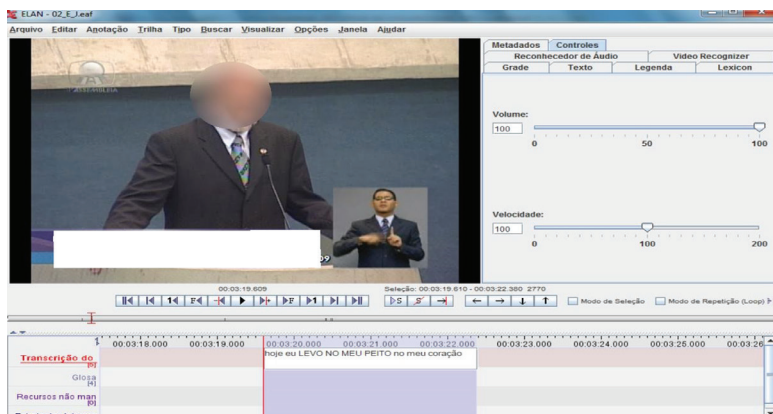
ELAN - 02_E_I.eaf

Arquivo Editar Anotação Trilha Tipo Buscar Visualizar Opções Janela Ajudar

ASSEMBLEIA

09

Metadados Controles
Reconhecedor de Áudio Video Recognizer
Grade Texto Legenda Lexicon

Volume:
100
0 50 100

Velocidade:
100
0 100 200

00:03:19.609
Seleção: 00:03:19.610 - 00:03:22.380 2770

Modo de Seleção Modo de Repetição (Loop)

00:03:18.000 00:03:19.000 00:03:20.000 00:03:21.000 00:03:22.000 00:03:23.000 00:03:24.000 00:03:25.000 00:03:26

Transcrição do [5]
hoje eu LEVO NO MEU PEITO no meu coração

Glosa [4]

Recursos não man [0]